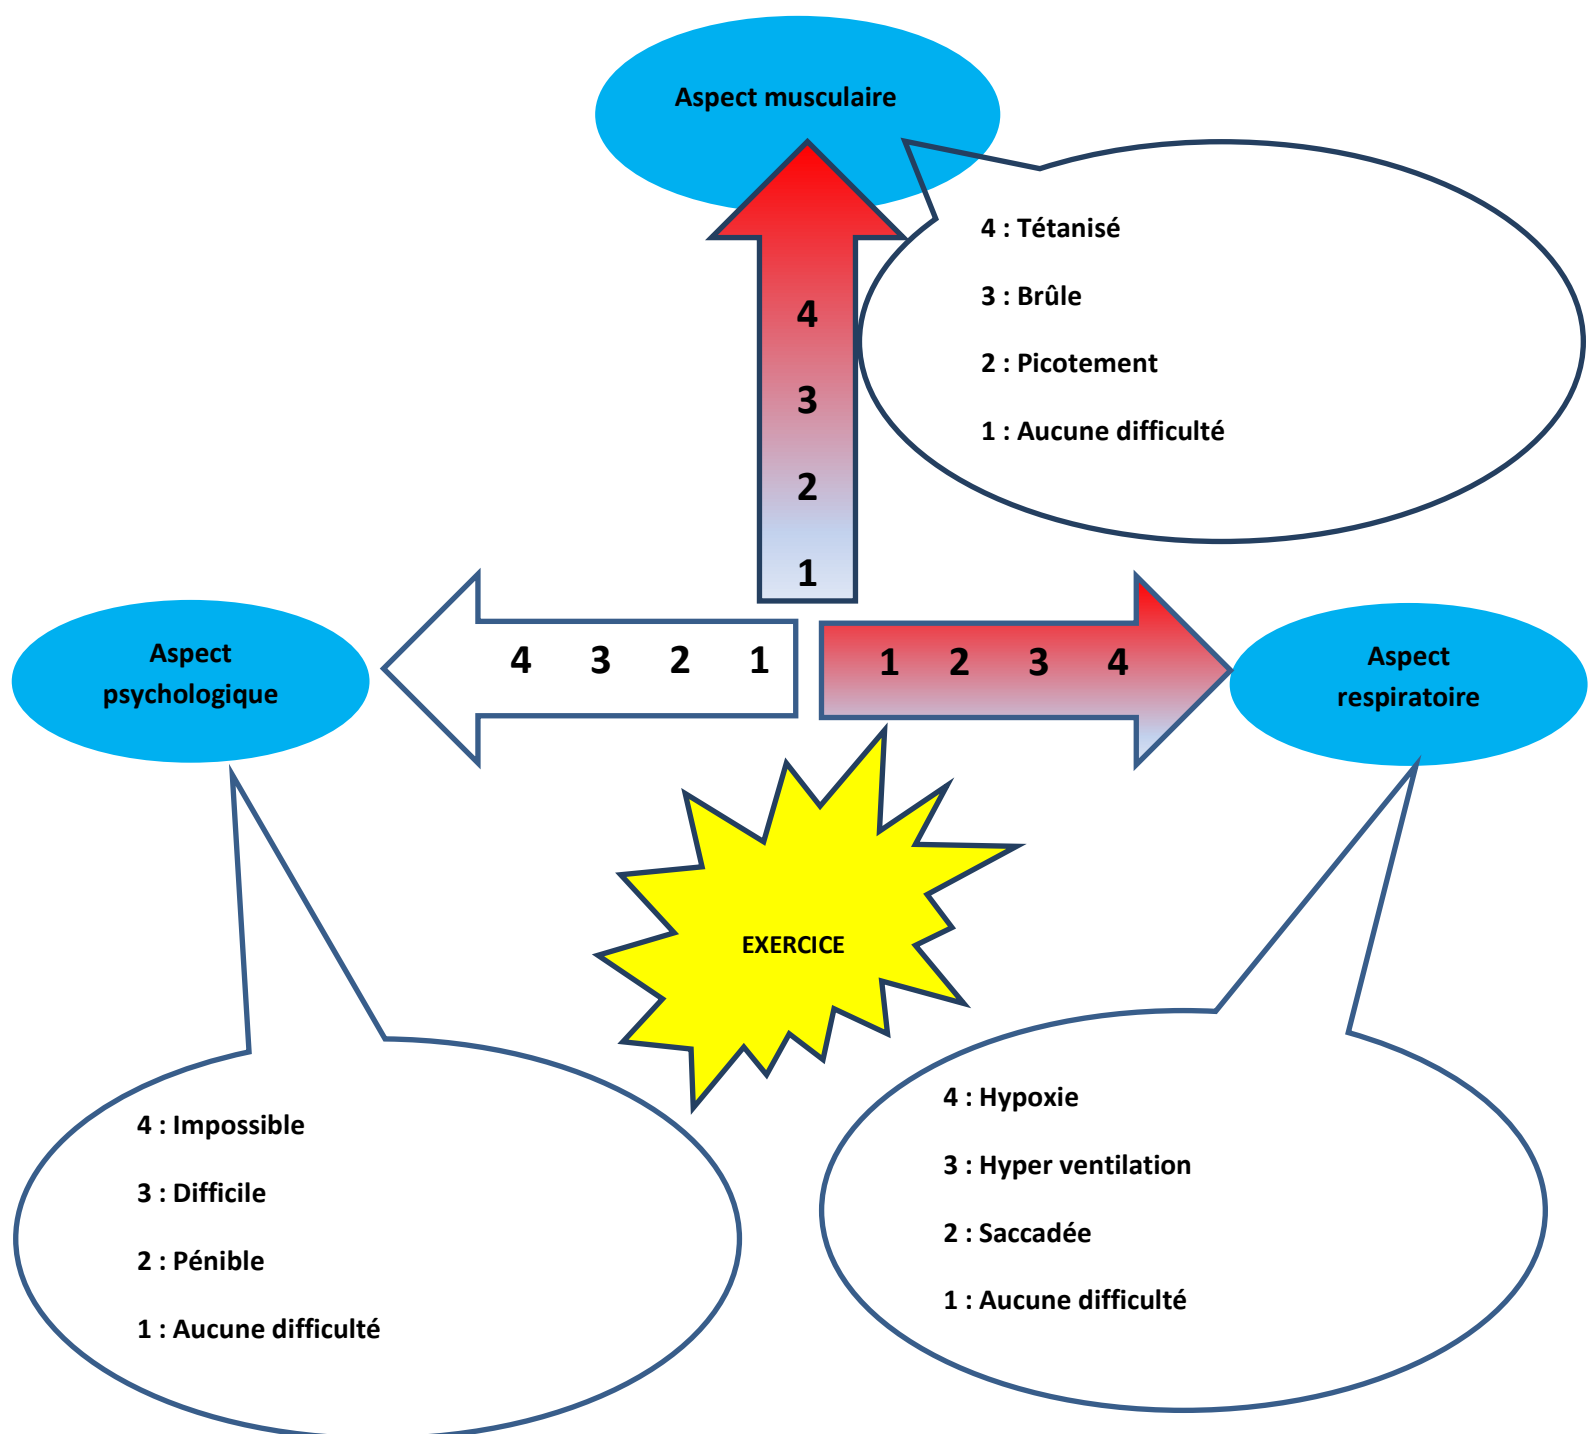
Aspect musculaire

4 : Tétanisé

3 : Brûle

2 : Picotement

1 : Aucune difficulté

4
3
2
1

Aspect psychologique

4 3 2 1

1 2 3 4

Aspect respiratoire

EXERCICE

4 : Impossible

3 : Difficile

2 : Pénible

1 : Aucune difficulté

4 : Hypoxie

3 : Hyper ventilation

2 : Saccadée

1 : Aucune difficulté